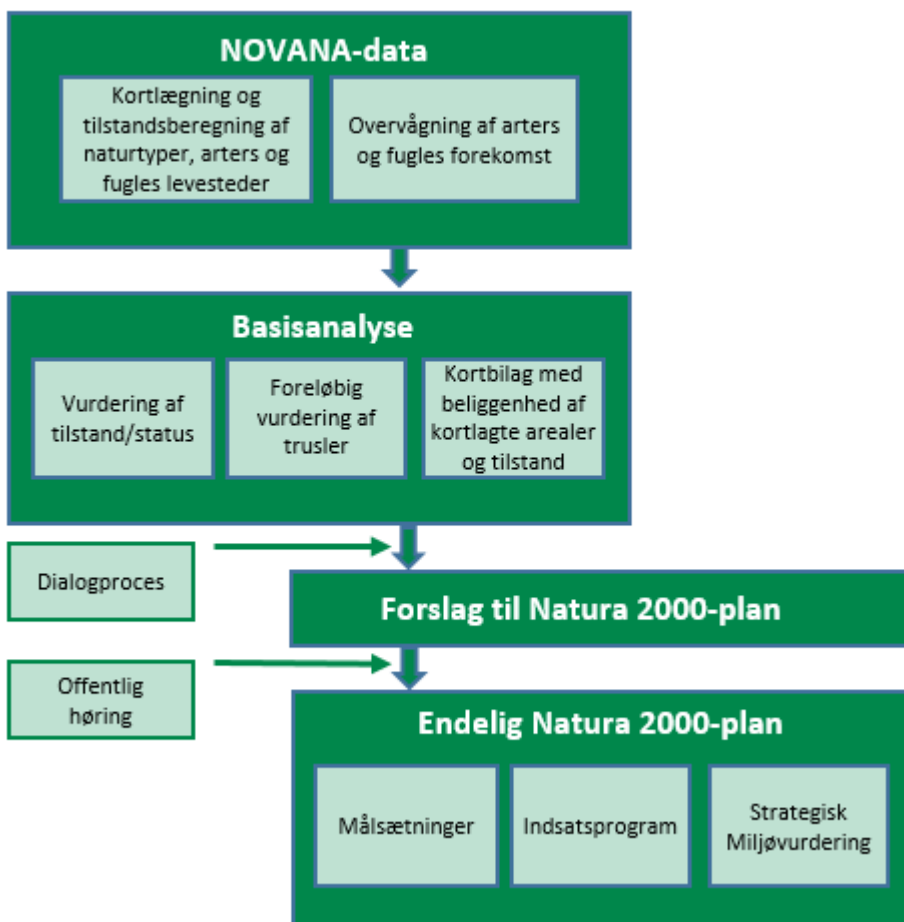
NOVANA-data

Kortlægning og tilstandsberegning af naturtyper, arters og fugles levesteder

Overvågning af arters og fugles forekomst

Basisanalyse

Vurdering af tilstand/status

Foreløbig vurdering af trusler

Kortbilag med beliggenhed af kortlagte arealer og tilstand

Dialogproces

Forslag til Natura 2000-plan

Offentlig høring

Endelig Natura 2000-plan

Målsætninger

Indsatsprogram

Strategisk Miljøvurdering